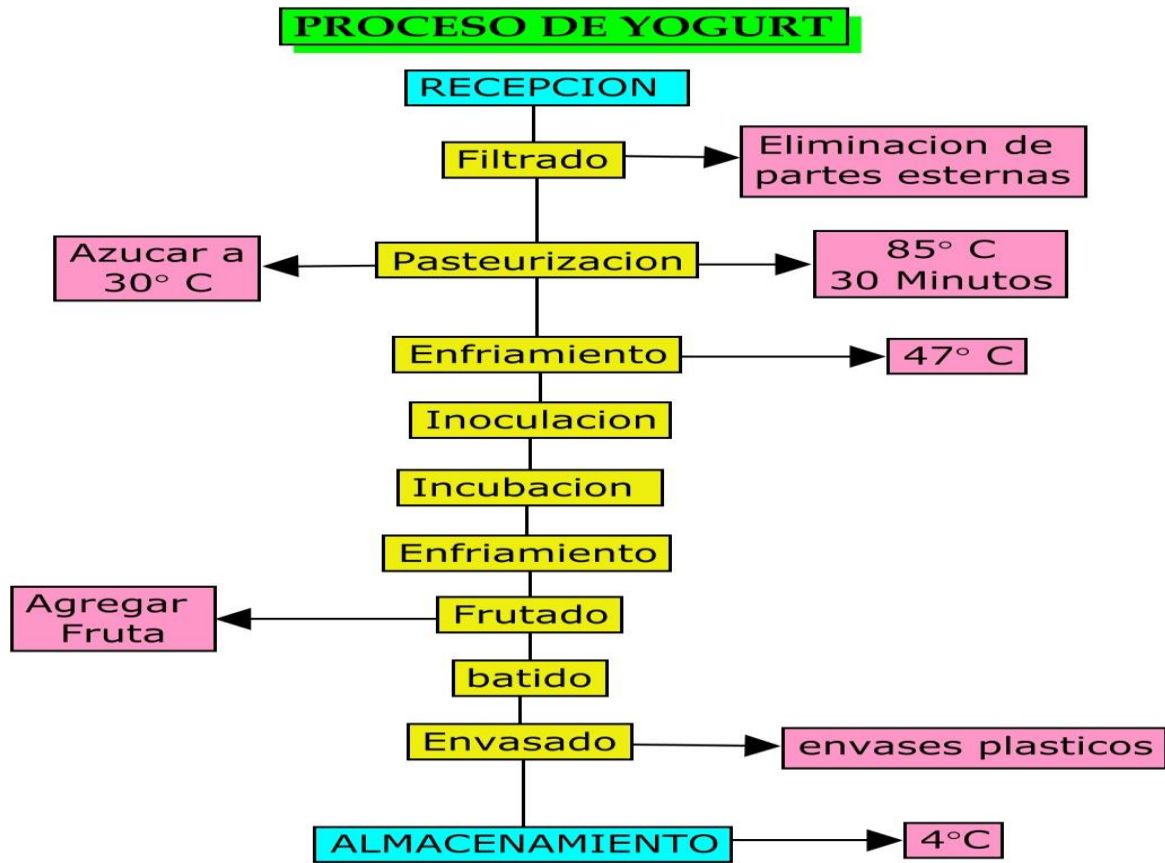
PROCESO DE YOGURT

RECEPCION

Filtrado

Eliminacion de partes esternas

Azucar a 30° C

Pasteurizacion

85° C 30 Minutos

Enfriamiento

47° C

Inoculacion

Incubacion

Enfriamiento

Agregar Fruta

Frutado

batido

Envasado

envases plasticos

ALMACENAMIENTO

4°C